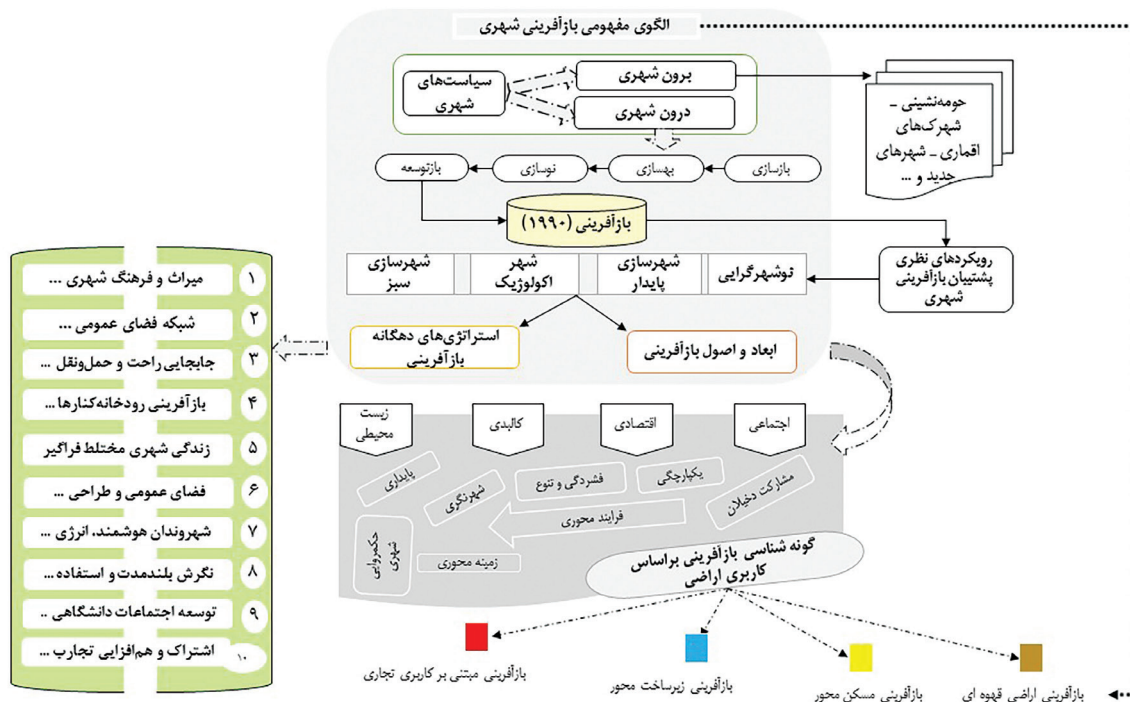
الگوی مفهومی بازآفرینی شهری

سیاست‌های شهری

برون شهری

درون شهری

حومه‌نشینی - شهرک‌های اقماری - شهرهای جدید و ...

بازسازی

بهسازی

نوسازی

بازتوسعه

بازآفرینی (۱۹۹۰)

رویکردهای نظری پشتیبان بازآفرینی شهری

نوشهرگرایی

شهرسازی پایدار

شهر اکولوژیک

شهرسازی سبز

استراتژی‌های دهگانه بازآفرینی

ابعاد و اصول بازآفرینی

| ۱ | میراث و فرهنگ شهری ... |
| ۲ | شبکه فضای عمومی ... |
| ۳ | جابجایی راحت و حمل‌ونقل ... |
| ۴ | بازآفرینی رودخانه‌کنارها ... |
| ۵ | زندگی شهری مختلط فراگیر |
| ۶ | فضای عمومی و طراحی ... |
| ۷ | شهروندان هوشمند، انرژی ... |
| ۸ | نگرش بلندمدت و استفاده ... |
| ۹ | توسعه اجتماعات دانشگاهی ... |
| ۱۰ | اشتراک و هم‌افزایی تجارب ... |

زیست محیطی

کالبدی

اقتصادی

اجتماعی

پایداری

شهرنگری

فشردگی و تنوع

یکپارچگی

مشارکت ذینفعان

حکمروایی شهری

فرایند محوری

زمینه محوری

گونه شناسی بازآفرینی براساس کاربری اراضی

بازآفرینی مبتنی بر کاربری تجاری

بازآفرینی زیرساخت محور

بازآفرینی مسکن محور

بازآفرینی اراضی قهوه ای